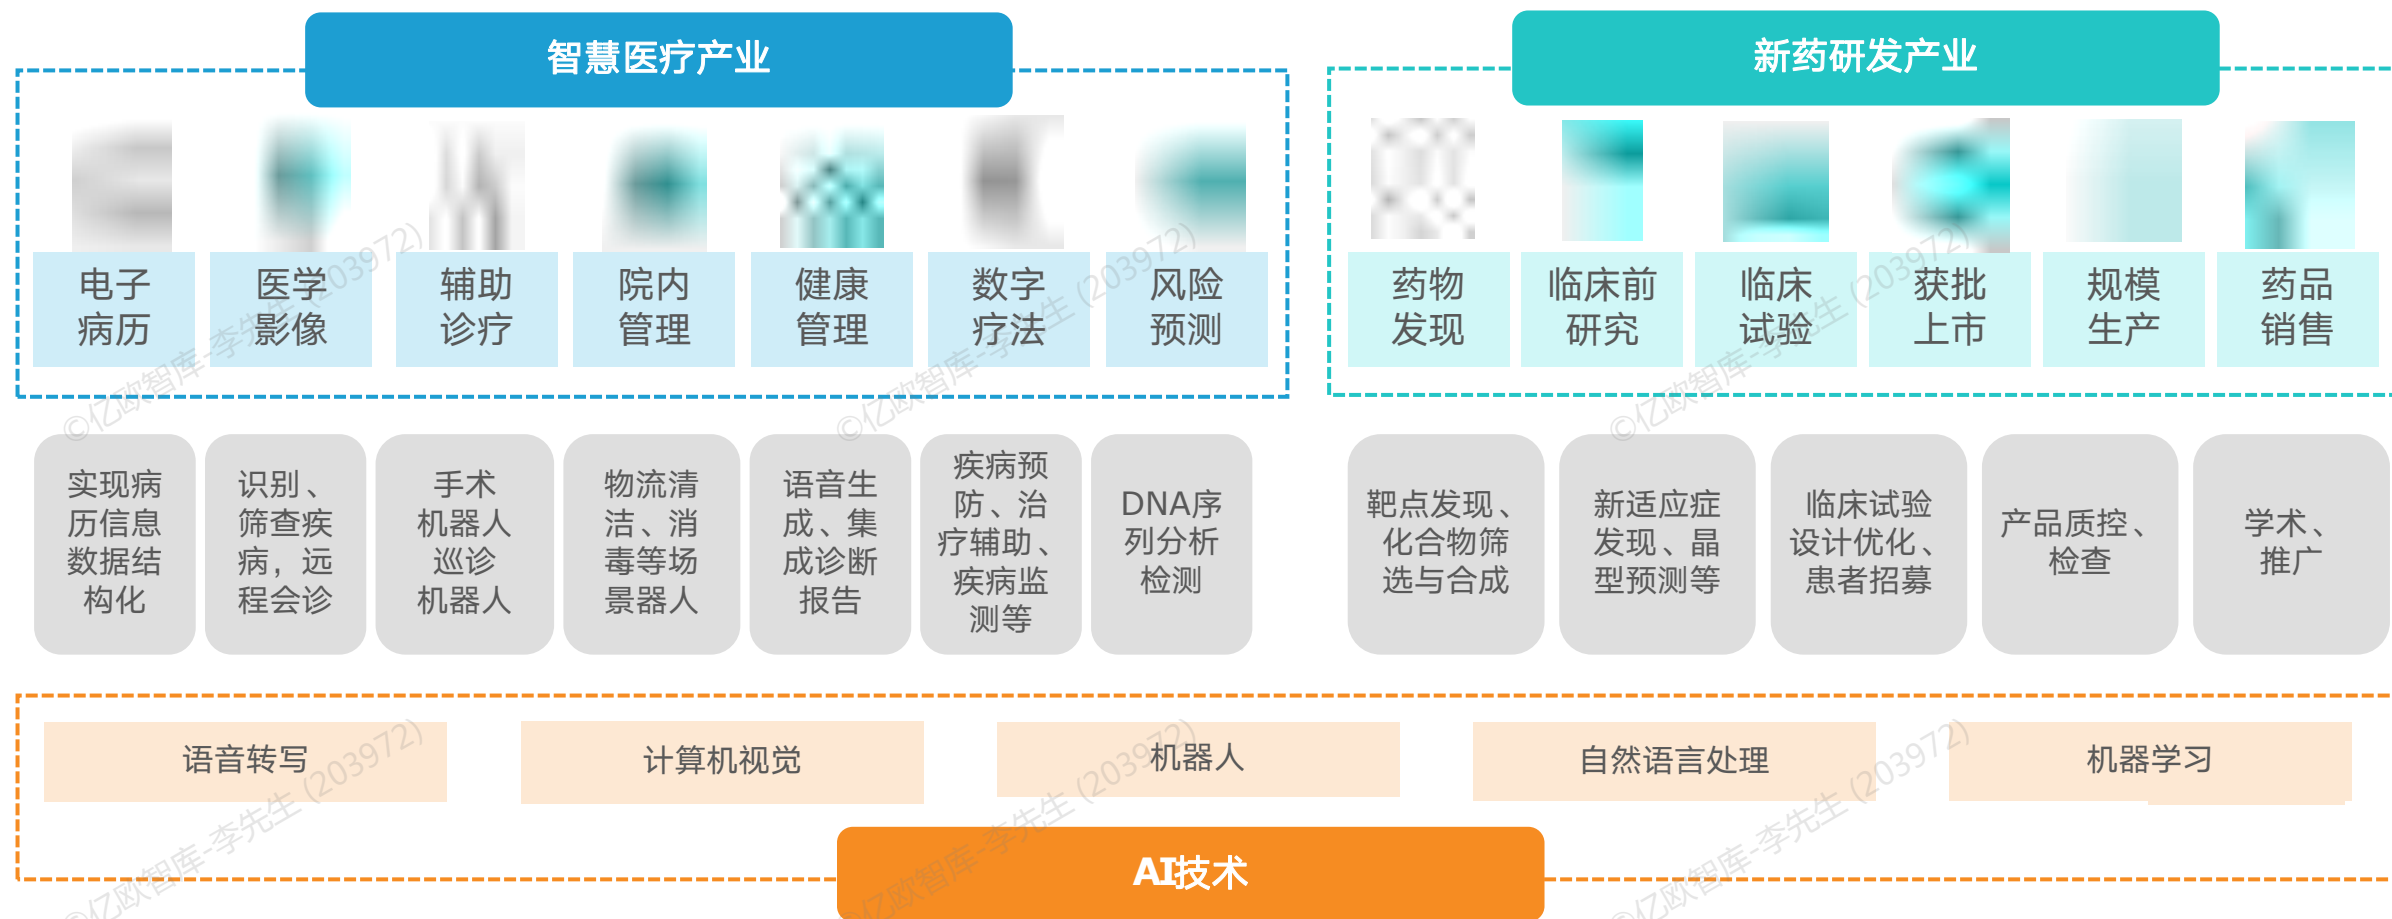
智慧医疗产业

新药研发产业

电子病历

医学影像

辅助诊疗

院内管理

健康管理

数字疗法

风险预测

药物发现

临床前研究

临床试验

获批上市

规模生产

药品销售

实现病历信息数据结构化

识别、筛查疾病，远程会诊

手术机器人巡诊机器人

物流清洁、消毒等场景器人

语音生成、集成诊断报告

疾病预防、治疗辅助、疾病监测等

DNA序列分析检测

靶点发现、化合物筛选与合成

新适应症发现、晶型预测等

临床试验设计优化、患者招募

产品质控、检查

学术、推广

语音转写

计算机视觉

机器人

自然语言处理

机器学习

AI技术

©亿欧智库-李先生 (203972)